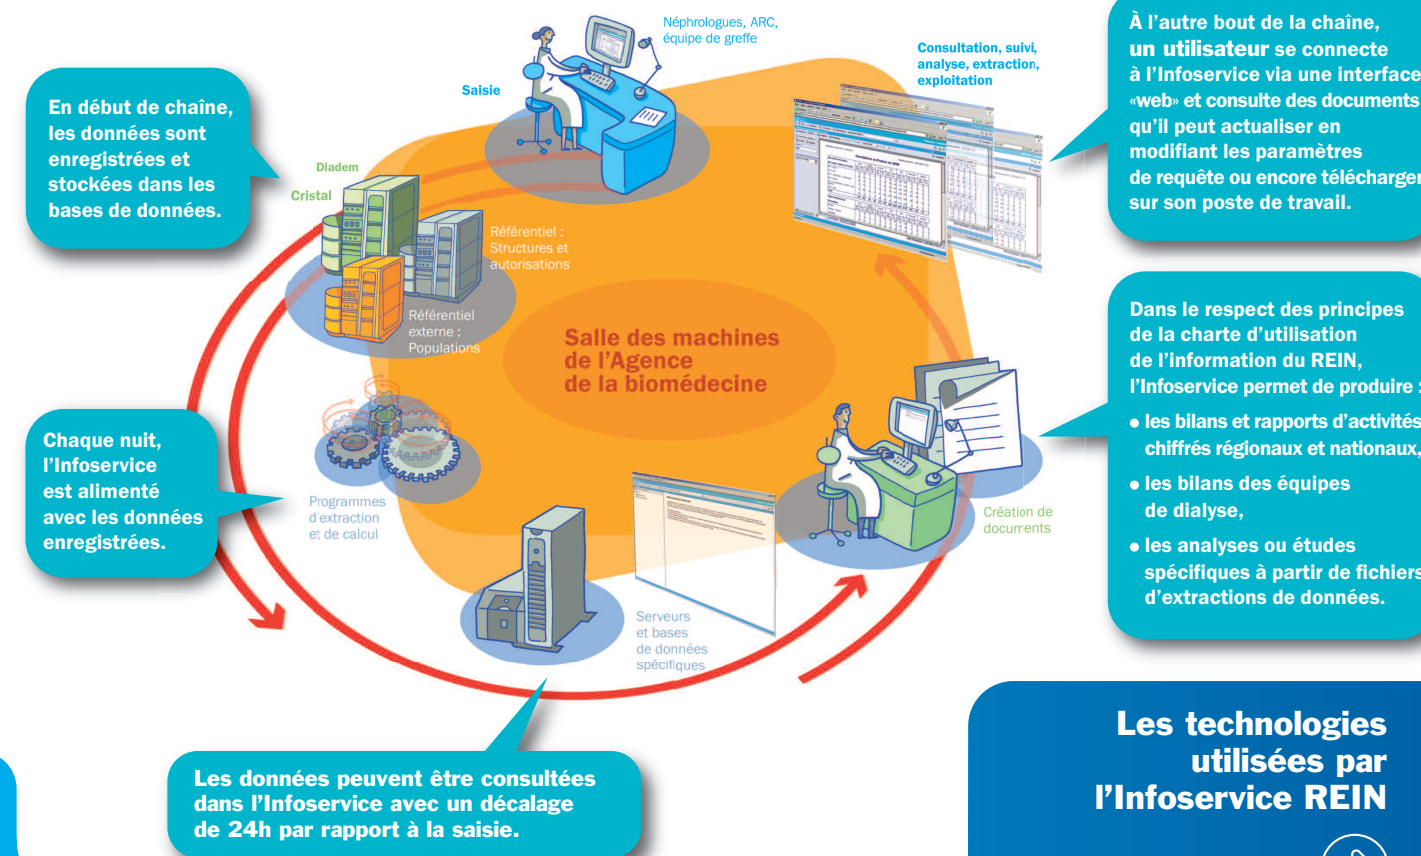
En début de chaîne, les données sont enregistrées et stockées dans les bases de données.

Néphrologues, ARC, équipe de greffe

Saisie

Consultation, suivi, analyse, extraction, exploitation

À l'autre bout de la chaîne, un utilisateur se connecte à l'Infoservice via une interface «web» et consulte des documents qu'il peut actualiser en modifiant les paramètres de requête ou encore télécharger sur son poste de travail.

Diadem

Cristal

Référentiel : Structures et autorisations

Référentiel externe : Populations

Salle des machines de l'Agence de la biomédecine

Dans le respect des principes de la charte d'utilisation de l'information du REIN, l'Infoservice permet de produire :

• les bilans et rapports d'activités chiffrés régionaux et nationaux,

• les bilans des équipes de dialyse,

• les analyses ou études spécifiques à partir de fichiers d'extractions de données.

Chaque nuit, l'Infoservice est alimenté avec les données enregistrées.

Programmes d'extraction et de calcul

Création de documents

Serveurs et bases de données spécifiques

Les données peuvent être consultées dans l'Infoservice avec un décalage de 24h par rapport à la saisie.

Les technologies utilisées par l'Infoservice REIN